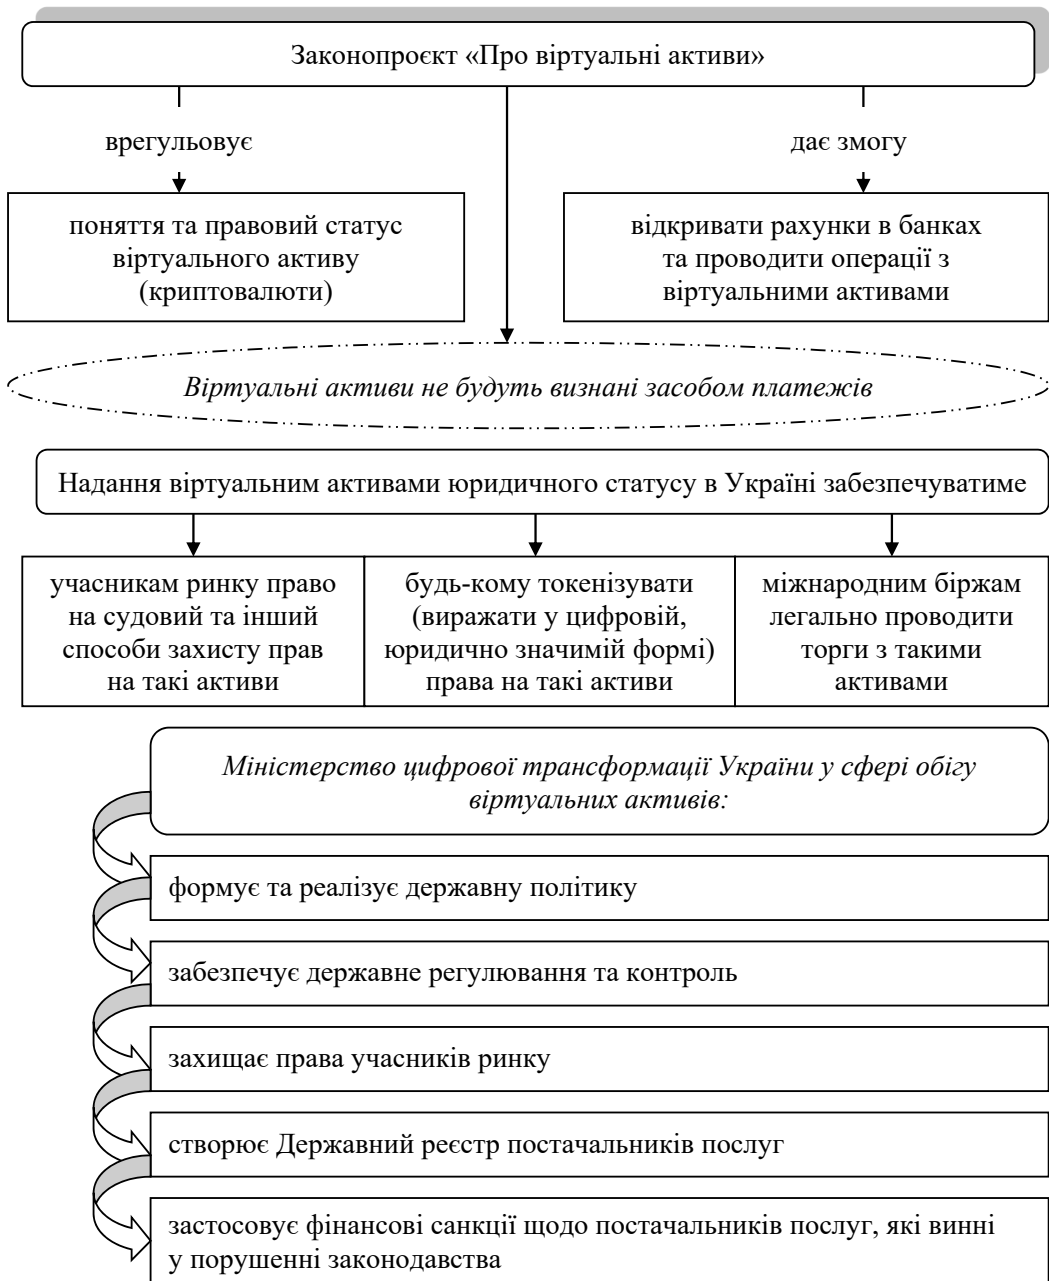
Законопроєкт «Про віртуальні активи»

врегульовує

дає змогу

поняття та правовий статус віртуального активу (криптовалюти)

відкривати рахунки в банках та проводити операції з віртуальними активами

*Віртуальні активи не будуть визнані засобом платежів*

Надання віртуальним активами юридичного статусу в Україні забезпечуватиме

| учасникам ринку право на судовий та інший способи захисту прав на такі активи | будь-кому токенізувати (виражати у цифровій, юридично значимій формі) права на такі активи | міжнародним біржам легально проводити торги з такими активами |
|---|---|---|

*Міністерство цифрової трансформації України у сфері обігу віртуальних активів:*

формує та реалізує державну політику

забезпечує державне регулювання та контроль

захищає права учасників ринку

створює Державний реєстр постачальників послуг

застосовує фінансові санкції щодо постачальників послуг, які винні у порушенні законодавства